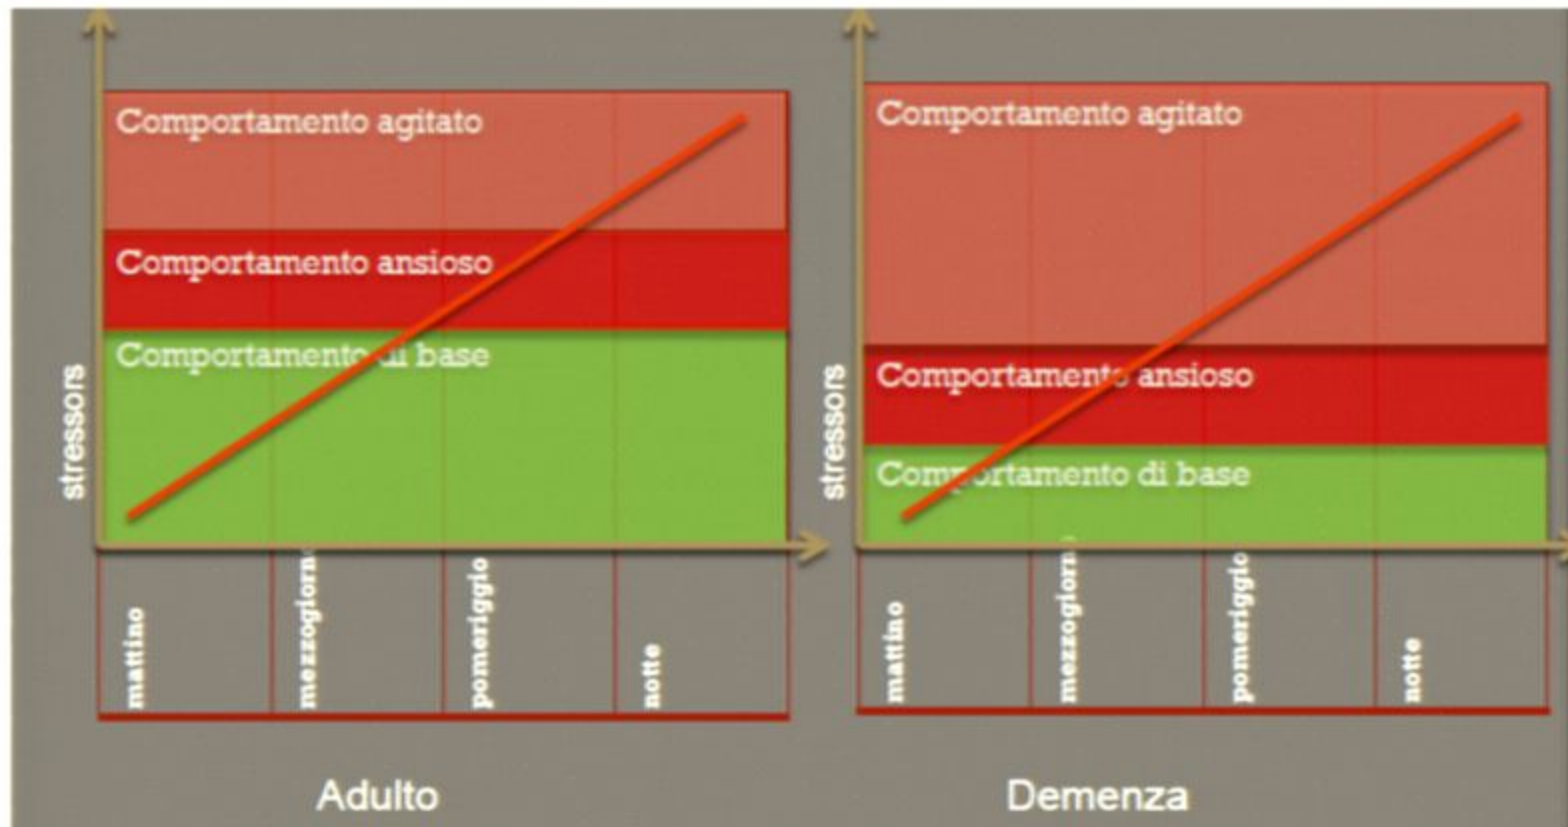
Comportamento agitato

Comportamento ansioso

Comportamento di base

stressors

mattino

mezzogiorno

pomeriggio

notte

Adulto

Comportamento agitato

Comportamento ansioso

Comportamento di base

stressors

mattino

mezzogiorno

pomeriggio

notte

Demenza